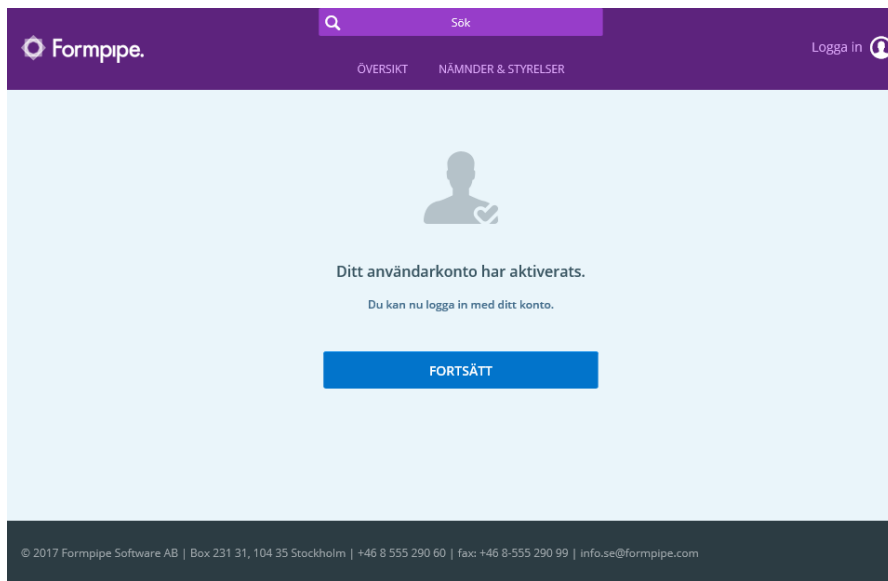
Formpipe.

Sök

ÖVERSIKT NÄMNDER & STYRELSER

Logga in

Ditt användarkonto har aktiverats.

Du kan nu logga in med ditt konto.

FORTSÄTT

© 2017 Formpipe Software AB | Box 231 31, 104 35 Stockholm | +46 8 555 290 60 | fax: +46 8-555 290 99 | info.se@formpipe.com